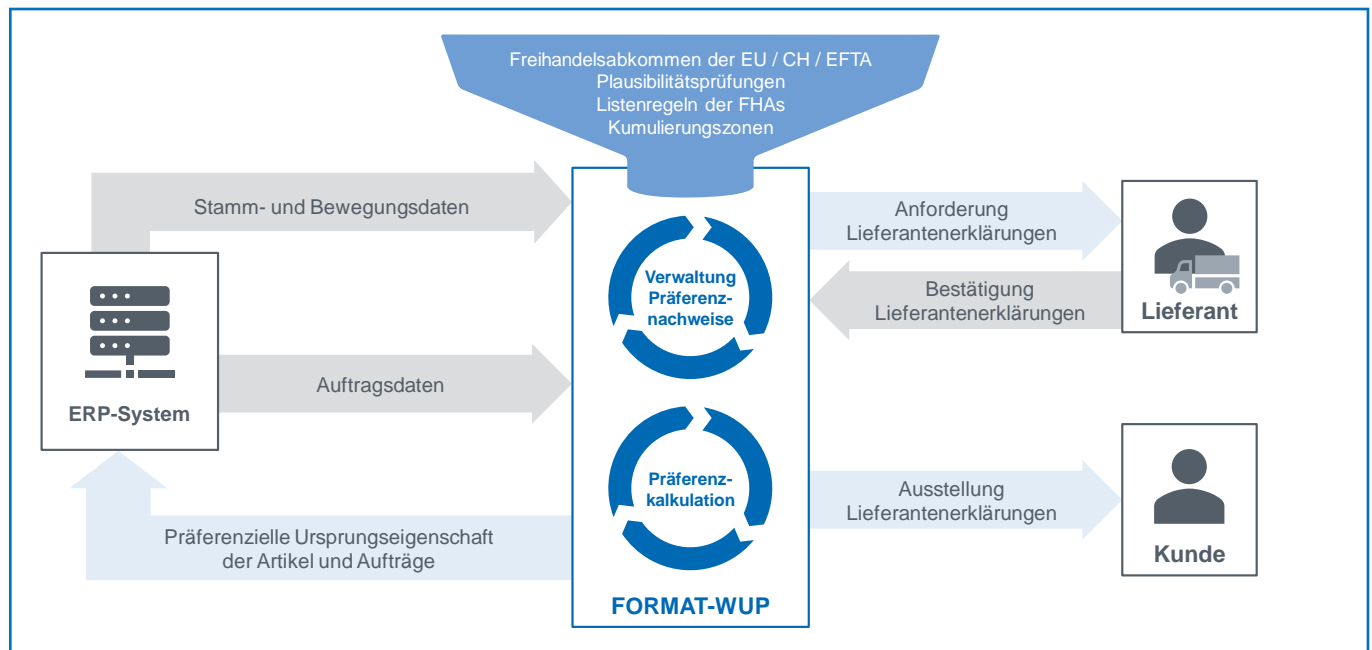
Freihandelsabkommen der EU / CH / EFTA
Plausibilitätsprüfungen
Listenregeln der FHAs
Kumulierungszonen

Stamm- und Bewegungsdaten

ERP-System

Auftragsdaten

Präferenzielle Ursprungseigenschaft der Artikel und Aufträge

Verwaltung Präferenznachweise

Präferenzkalkulation

FORMAT-WUP

Anforderung Lieferantenerklärungen

Bestätigung Lieferantenerklärungen

Lieferant

Ausstellung Lieferantenerklärungen

Kunde